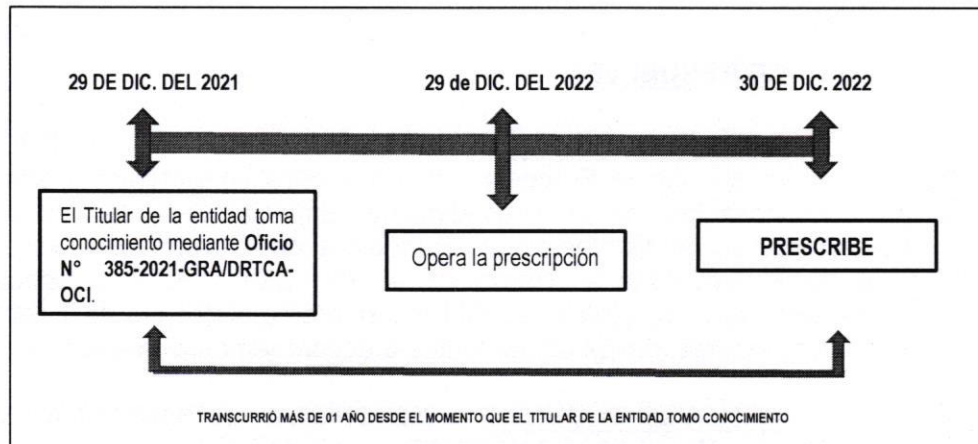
29 DE DIC. DEL 2021

29 de DIC. DEL 2022

30 DE DIC. 2022

El Titular de la entidad toma conocimiento mediante Oficio N° 385-2021-GRA/DRTCA-OCI.

Opera la prescripción

PRESCRIBE

TRANSCURRIÓ MÁS DE 01 AÑO DESDE EL MOMENTO QUE EL TITULAR DE LA ENTIDAD TOMO CONOCIMIENTO